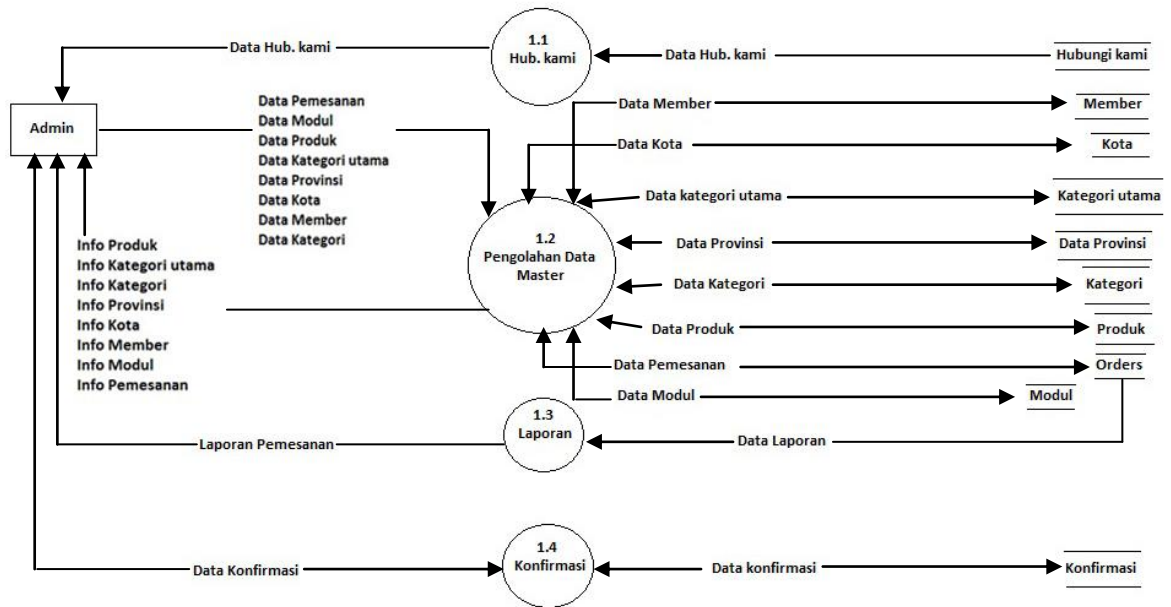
Data Hub. kami

1.1
Hub. kami

Data Hub. kami

Hubungi kami

Admin

Data Pemesanan
Data Modul
Data Produk
Data Kategori utama
Data Provinsi
Data Kota
Data Member
Data Kategori

Data Member

Member

Data Kota

Kota

Data kategori utama

Kategori utama

Info Produk
Info Kategori utama
Info Kategori
Info Provinsi
Info Kota
Info Member
Info Modul
Info Pemesanan

1.2
Pengolahan Data Master

Data Provinsi

Data Provinsi

Data Kategori

Kategori

Data Produk

Produk

Data Pemesanan

Orders

Data Modul

Modul

1.3
Laporan

Laporan Pemesanan

Data Laporan

1.4
Konfirmasi

Data Konfirmasi

Data konfirmasi

Konfirmasi